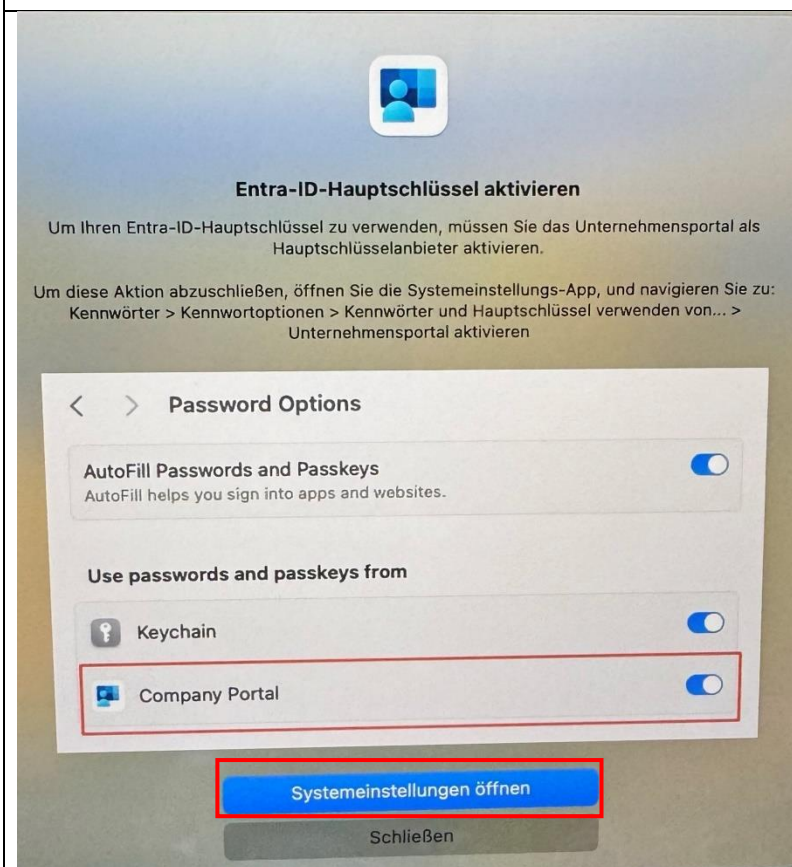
Entra-ID-Hauptschlüssel aktivieren

Um Ihren Entra-ID-Hauptschlüssel zu verwenden, müssen Sie das Unternehmensportal als Hauptschlüsselanbieter aktivieren.

Um diese Aktion abzuschließen, öffnen Sie die Systemeinstellungs-App, und navigieren Sie zu: Kennwörter > Kennwortoptionen > Kennwörter und Hauptschlüssel verwenden von... > Unternehmensportal aktivieren

< > Password Options

AutoFill Passwords and Passkeys
AutoFill helps you sign into apps and websites.

Use passwords and passkeys from

Keychain

Company Portal

Systemeinstellungen öffnen

Schließen